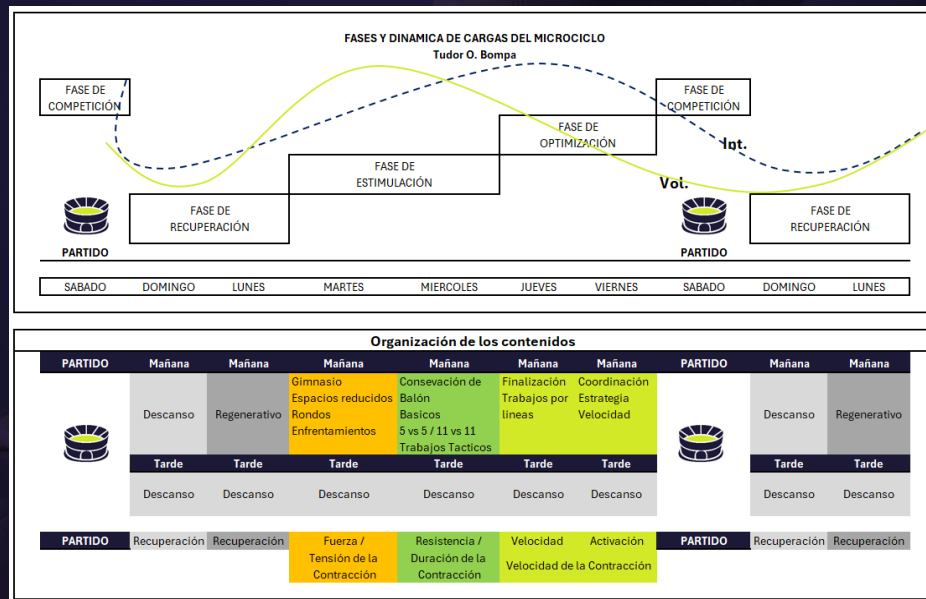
FASES Y DINAMICA DE CARGAS DEL MICROCICLO
Tudor O. Bompa

FASE DE COMPETICIÓN

FASE DE COMPETICIÓN

Int.

FASE DE OPTIMIZACIÓN

FASE DE ESTIMULACIÓN

Vol.

FASE DE RECUPERACIÓN

FASE DE RECUPERACIÓN

PARTIDO

PARTIDO

| SABADO | DOMINGO | LUNES | MARTES | MIERCOLES | JUEVES | VIERNES | SABADO | DOMINGO | LUNES |
|---|---|---|---|---|---|---|---|---|---|

Organización de los contenidos

| PARTIDO | Mañana | Mañana | Mañana | Mañana | Mañana | Mañana | PARTIDO | Mañana | Mañana |
|---|---|---|---|---|---|---|---|---|---|
| | Descanso | Regenerativo | Gimnasio Espacios reducidos Rondos Enfrentamientos | Consevación de Balón Basicos 5 vs 5 / 11 vs 11 Trabajos Tacticos | Finalización Trabajos por lineas | Coordinación Estrategia Velocidad | | Descanso | Regenerativo |
| | Tarde | Tarde | Tarde | Tarde | Tarde | Tarde | | Tarde | Tarde |
| | Descanso | Descanso | Descanso | Descanso | Descanso | Descanso | | Descanso | Descanso |

| PARTIDO | Recuperación | Recuperación | Fuerza / Tensión de la Contracción | Resistencia / Duración de la Contracción | Velocidad | Activación | PARTIDO | Recuperación | Recuperación |
|---|---|---|---|---|---|---|---|---|---|
| | | | | | Velocidad de la Contracción | | | | |